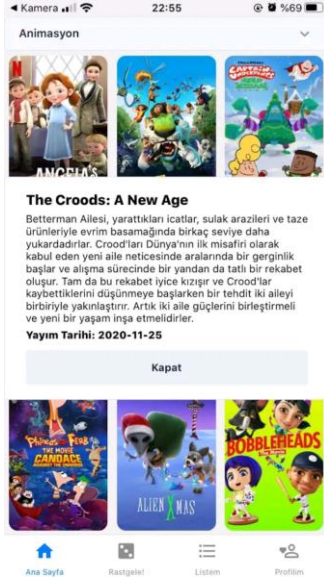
◂ Kamera 22:55 %69

Animasyon

ANGELA'S

CAPTAIN UNDERPANTS

The Croods: A New Age

Betterman Ailesi, yarattıkları icatlar, sulak arazileri ve taze ürünleriyle evrim basamağında birkaç seviye daha yukardadırlar. Crood'ları Dünya'nın ilk misafiri olarak kabul eden yeni aile neticesinde aralarında bir gerginlik başlar ve alışma sürecinde bir yandan da tatlı bir rekabet oluşur. Tam da bu rekabet iyice kızışır ve Crood'lar kaybettiklerini düşünmeye başlarken bir tehdit iki aileyi birbiriyle yakınlaştırır. Artık iki aile güçlerini birleştirmeli ve yeni bir yaşam inşa etmelidirler.

Yayım Tarihi: 2020-11-25

Kapat

Phineas and Ferb THE MOVIE CANDACE AGAINST THE UNIVERSE

ALIEN XMAS

BOBBLEHEADS

Ana Sayfa Rastgele! Listem Profilim